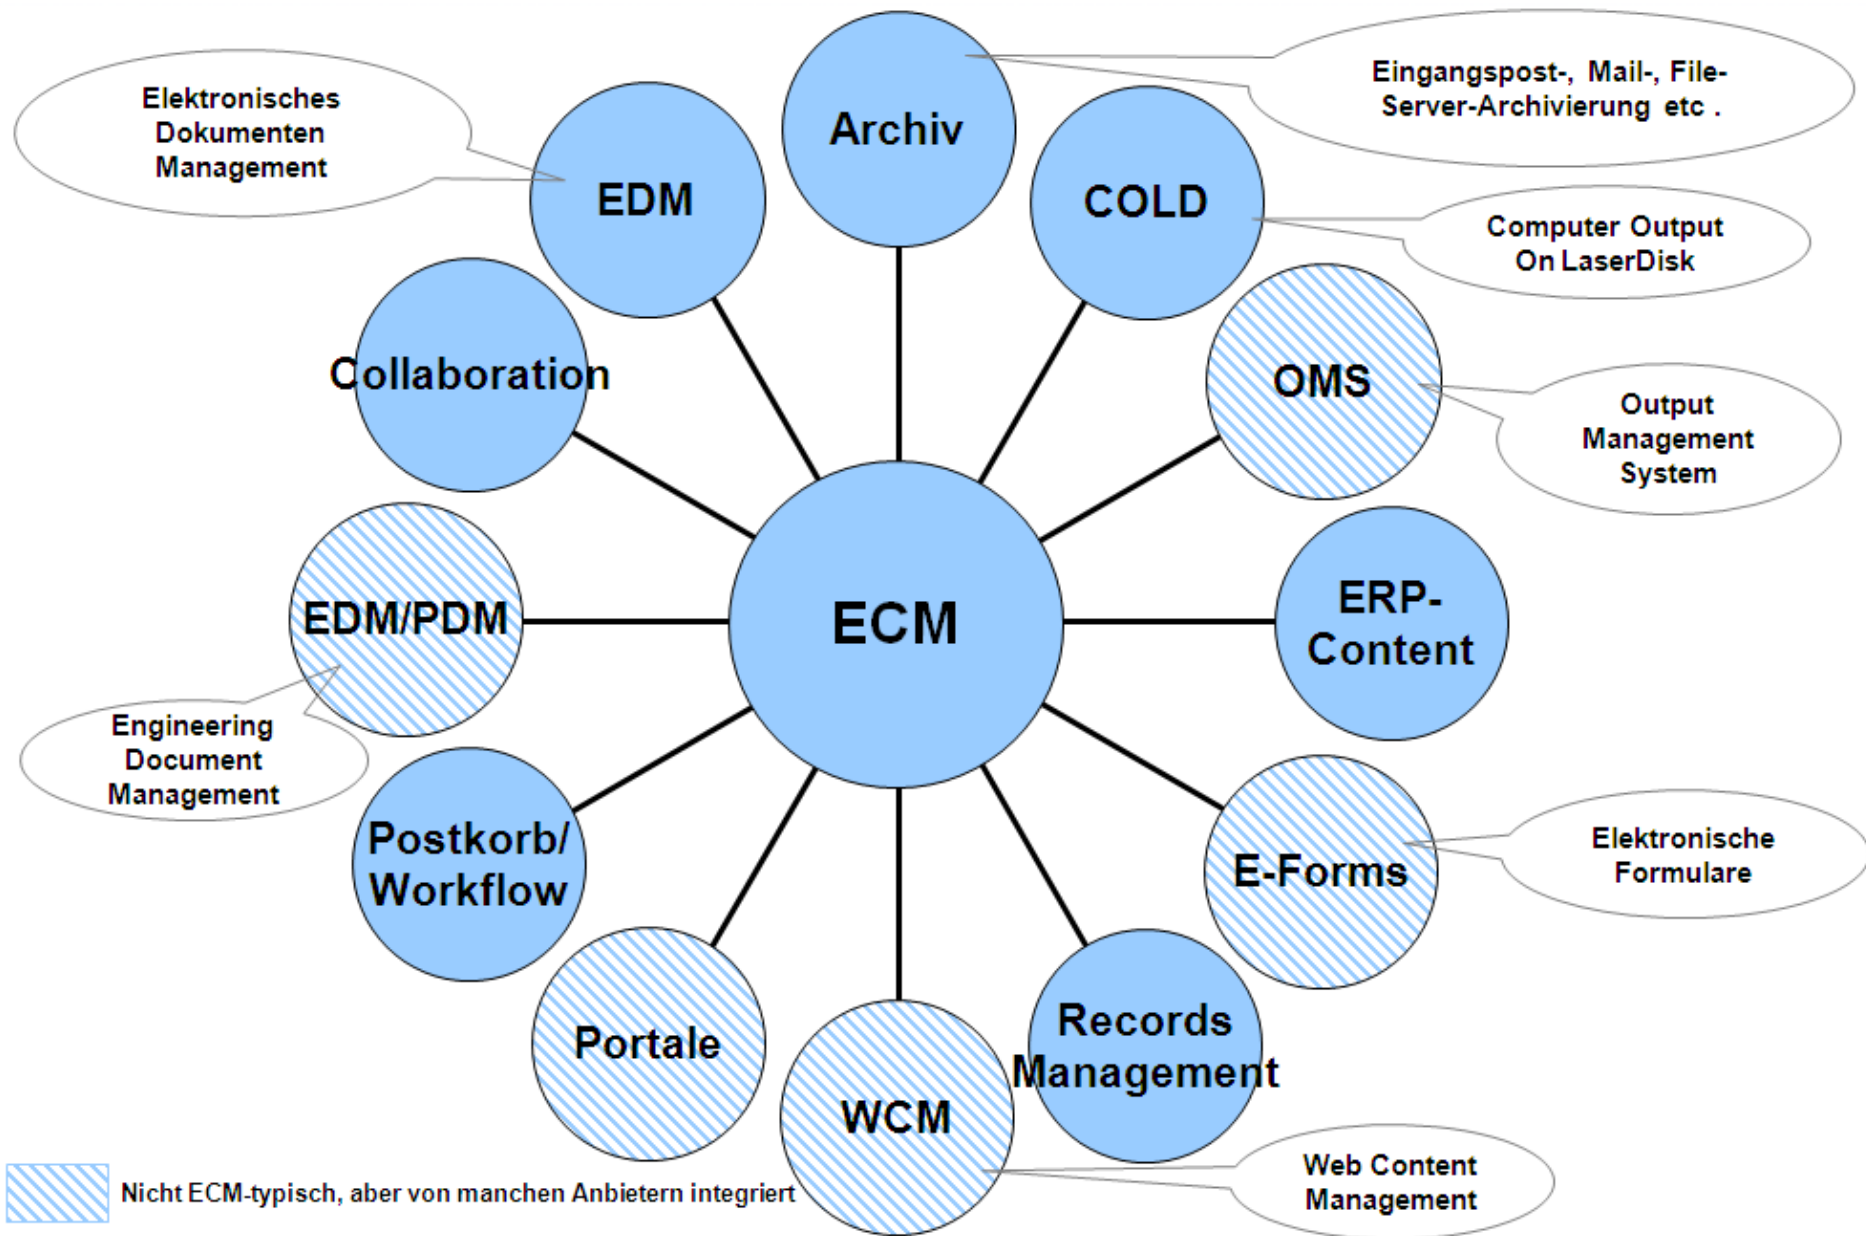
Elektronisches Dokumenten Management

EDM

Archiv

Eingangspost-, Mail-, File-Server-Archivierung etc .

COLD

Computer Output On LaserDisk

Collaboration

OMS

Output Management System

ECM

EDM/PDM

ERP-Content

Engineering Document Management

Postkorb/ Workflow

E-Forms

Elektronische Formulare

Portale

WCM

Records Management

Web Content Management

Nicht ECM-typisch, aber von manchen Anbietern integriert